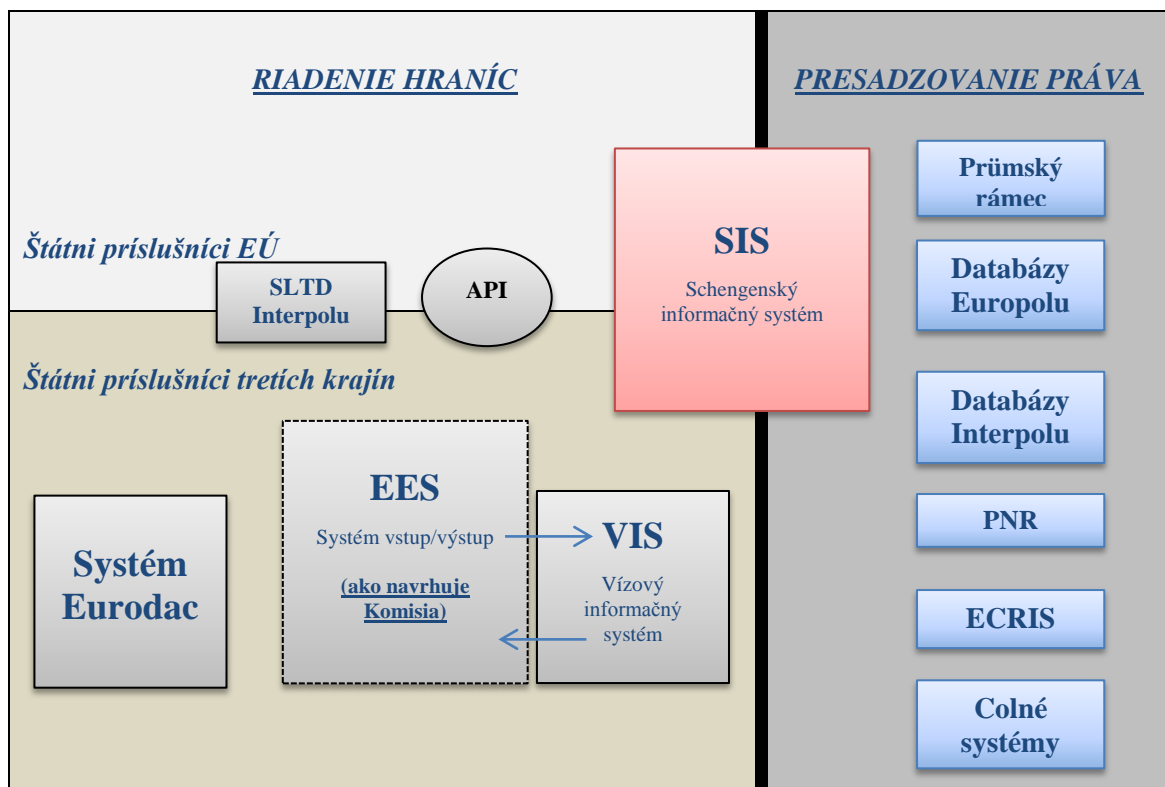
RIADENIE HRANÍC

PRESADZOVANIE PRÁVA

Štátni príslušníci EÚ

SLTD Interpolu

API

SIS

Schengenský informačný systém

Štátni príslušníci tretích krajín

Systém Eurodac

EES

Systém vstup/výstup

(ako navrhuje Komisia)

VIS

Vízový informačný systém

Prümský rámec

Databázy Europolu

Databázy Interpolu

PNR

ECRIS

Colné systémy